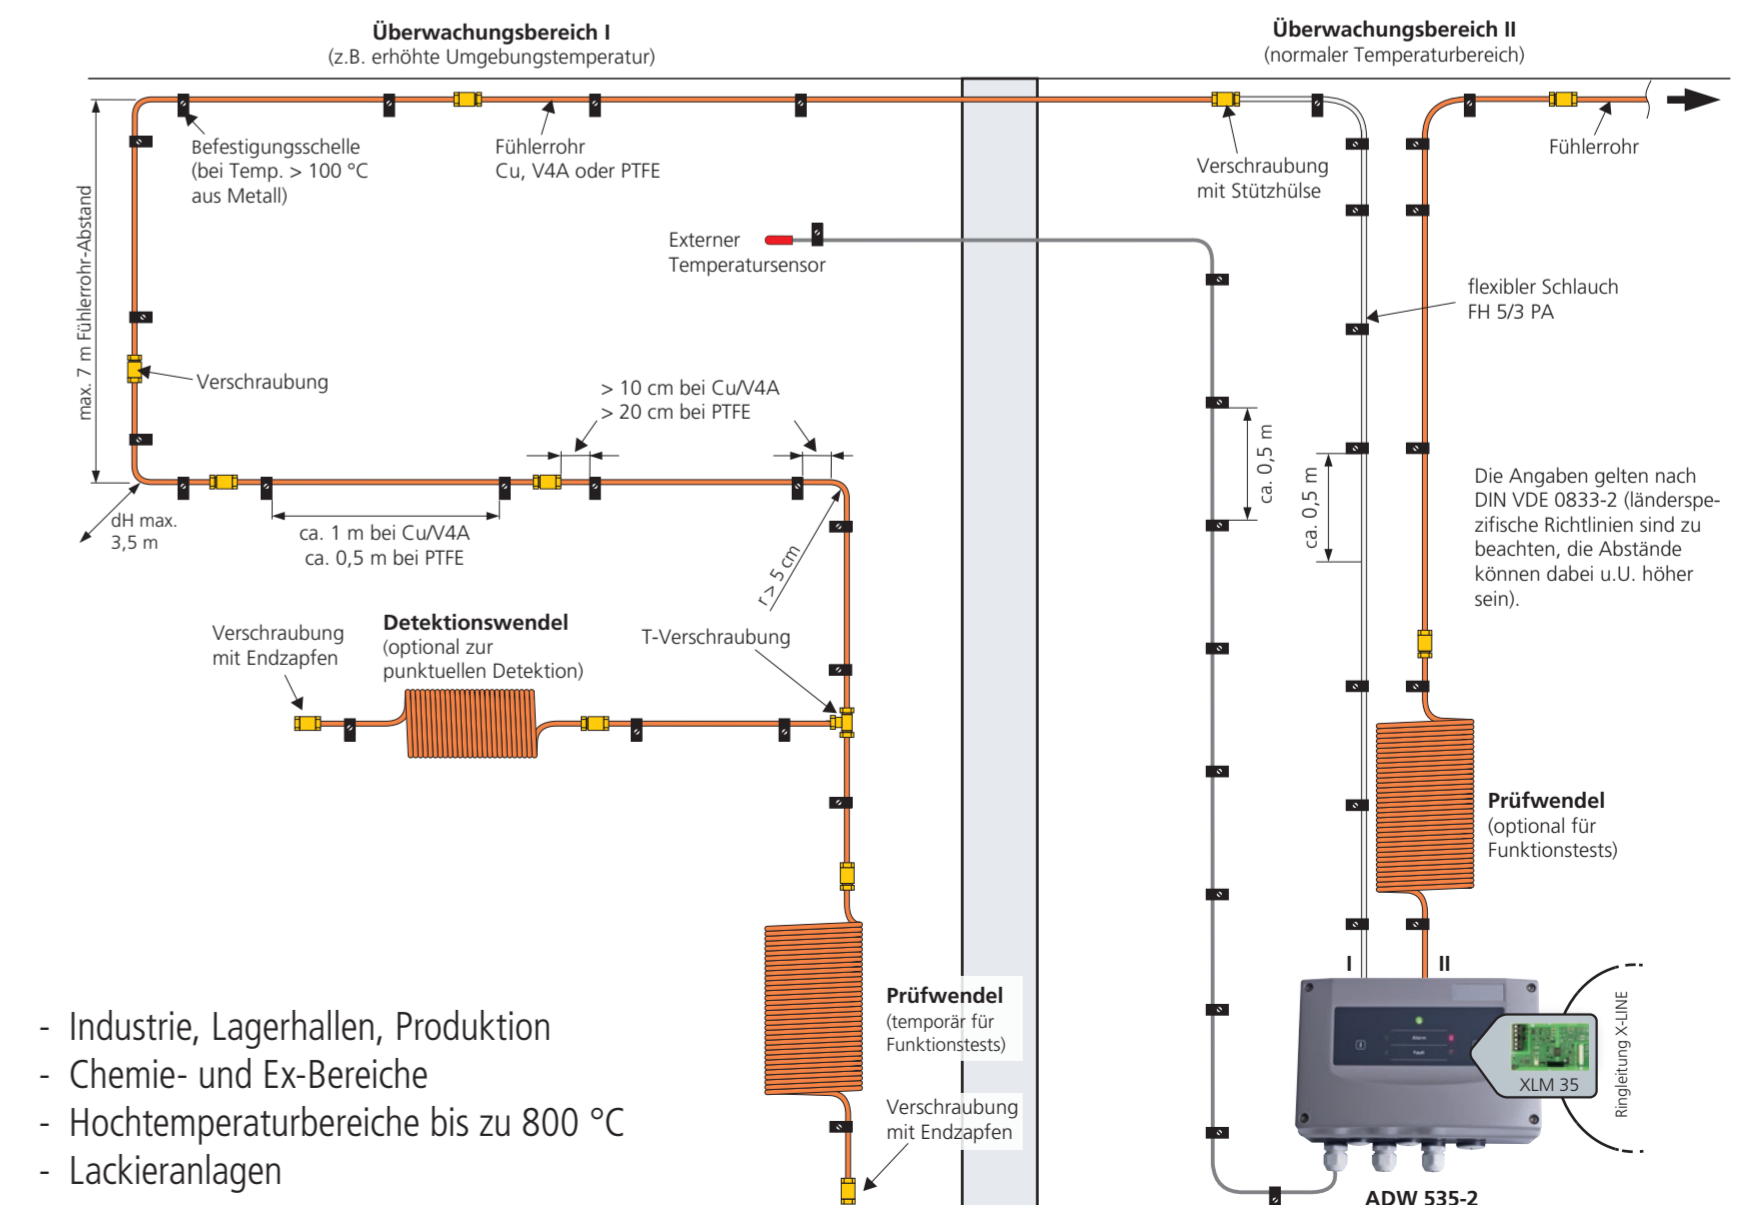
Überwachungsbereich I
(z.B. erhöhte Umgebungstemperatur)

Überwachungsbereich II
(normaler Temperaturbereich)

Befestigungsschelle
(bei Temp. > 100 °C
aus Metall)

Fühlerrohr
Cu, V4A oder PTFE

Verschraubung
mit Stützhülse

Fühlerrohr

Externer
Temperatursensor

flexibler Schlauch
FH 5/3 PA

max. 7 m Fühlerrohr-Abstand

Verschraubung

> 10 cm bei Cu/V4A
> 20 cm bei PTFE

ca. 0,5 m

ca. 0,5 m

Die Angaben gelten nach DIN VDE 0833-2 (länderspezifische Richtlinien sind zu beachten, die Abstände können dabei u.U. höher sein).

dH max.
3,5 m

ca. 1 m bei Cu/V4A
ca. 0,5 m bei PTFE

r > 5 cm

Verschraubung
mit Endzapfen

Detektionswendel
(optional zur
punktuellen Detektion)

T-Verschraubung

Prüfwendel
(optional für
Funktionstests)

I

II

Prüfwendel
(temporär für
Funktionstests)

Verschraubung
mit Endzapfen

XLM 35

Ringleitung X-LINE

ADW 535-2

- Industrie, Lagerhallen, Produktion
- Chemie- und Ex-Bereiche
- Hochtemperaturbereiche bis zu 800 °C
- Lackieranlagen